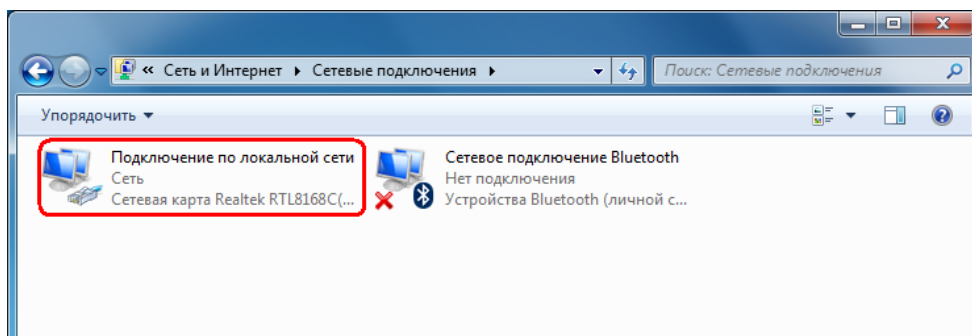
« Сеть и Интернет ▸ Сетевые подключения ▸

Поиск: Сетевые подключения

Упорядочить ▾

Подключение по локальной сети
Сеть
Сетевая карта Realtek RTL8168C(...

Сетевое подключение Bluetooth
Нет подключения
Устройства Bluetooth (личной с...